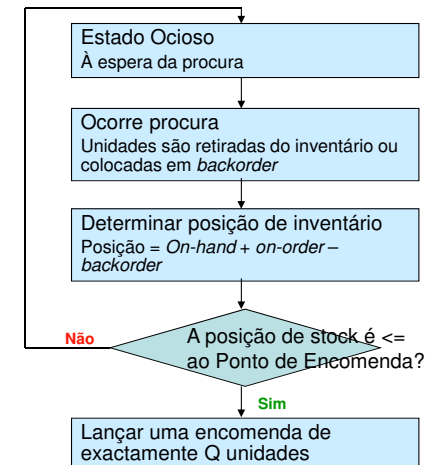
Estado Ocioso
À espera da procura

Ocorre procura
Unidades são retiradas do inventário ou colocadas em *backorder*

Determinar posição de inventário
Posição = *On-hand* + *on-order* – *backorder*

Não

A posição de stock é <= ao Ponto de Encomenda?

Sim

Lançar uma encomenda de exactamente Q unidades